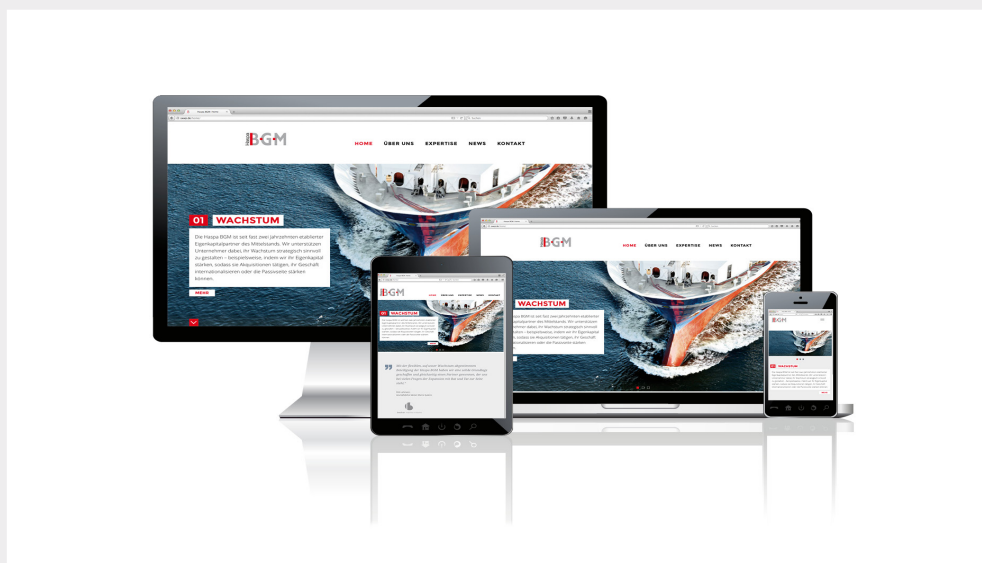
BGM

HOME ÜBER UNS EXPERTISE NEWS KONTAKT

01 WACHSTUM

Die Haspa BGM ist seit fast zwei Jahrzehnten etablierter Eigenkapitalpartner des Mittelstands. Wir unterstützen Unternehmer dabei, ihr Wachstum strategisch sinnvoll zu gestalten – beispielsweise, indem wir Ihr Eigenkapital stärken, sodass sie Akquisitionen tätigen, ihr Geschäft internationalisieren oder die Passivseite stärken können.

MEHR

BGM

HOME ÜBER UNS EXPERTISE NEWS KONTAKT

WACHSTUM

BGM

WACHSTUM

BGM

WACHSTUM